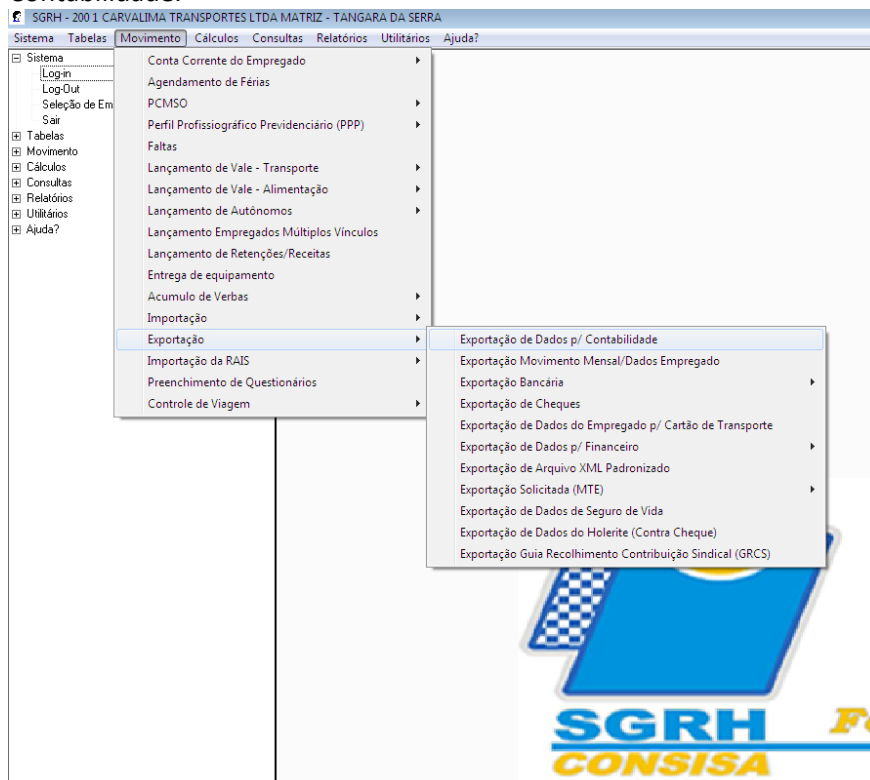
SGRH - 200 1 CARVALIMA TRANSPORTES LTDA MATRIZ - TANGARA DA SERRA

Sistema Tabelas Movimento Cálculos Consultas Relatórios Utilitários Ajuda?

Sistema
Log-in
Log-Out
Seleção de Em
Sair
Tabelas
Movimento
Cálculos
Consultas
Relatórios
Utilitários
Ajuda?

Conta Corrente do Empregado
Agendamento de Férias
PCMSO
Perfil Profissiográfico Previdenciário (PPP)
Faltas
Lançamento de Vale - Transporte
Lançamento de Vale - Alimentação
Lançamento de Autônomos
Lançamento Empregados Múltiplos Vínculos
Lançamento de Retenções/Receitas
Entrega de equipamento
Acumulo de Verbas
Importação
Exportação
Importação da RAIS
Preenchimento de Questionários
Controle de Viagem

Exportação de Dados p/ Contabilidade
Exportação Movimento Mensal/Dados Empregado
Exportação Bancária
Exportação de Cheques
Exportação de Dados do Empregado p/ Cartão de Transporte
Exportação de Dados p/ Financeiro
Exportação de Arquivo XML Padronizado
Exportação Solicitada (MTE)
Exportação de Dados de Seguro de Vida
Exportação de Dados do Holerite (Contra Cheque)
Exportação Guia Recolhimento Contribuição Sindical (GRCS)

SGRH
CONSISA
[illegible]